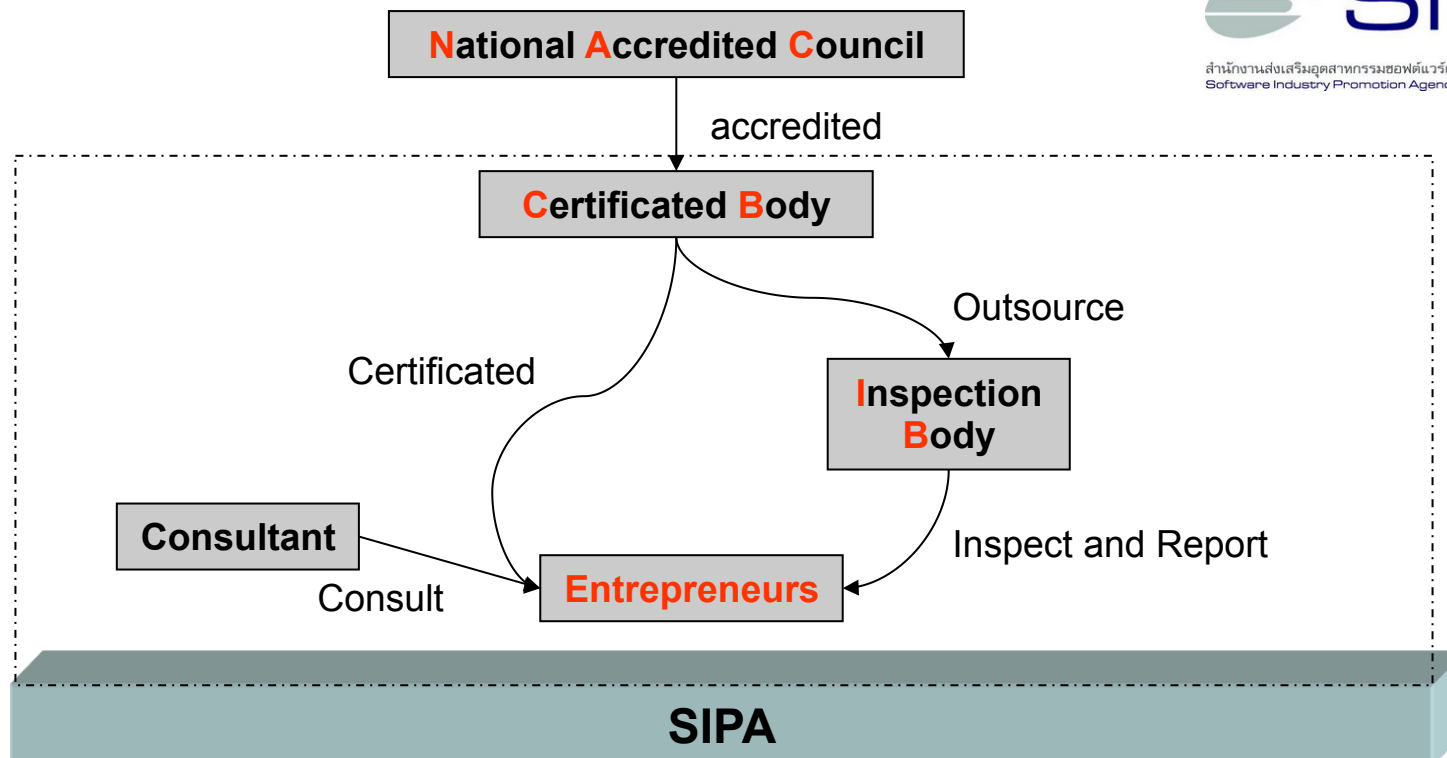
National Accredited Council

accredited

Certificated Body

Outsource

Certificated

Inspection Body

Consultant

Inspect and Report

Consult

Entrepreneurs

SIPA

สำนักงานส่งเสริมอุตสาหกรรมซอฟต์แวร์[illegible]
Software Industry Promotion Agen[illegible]